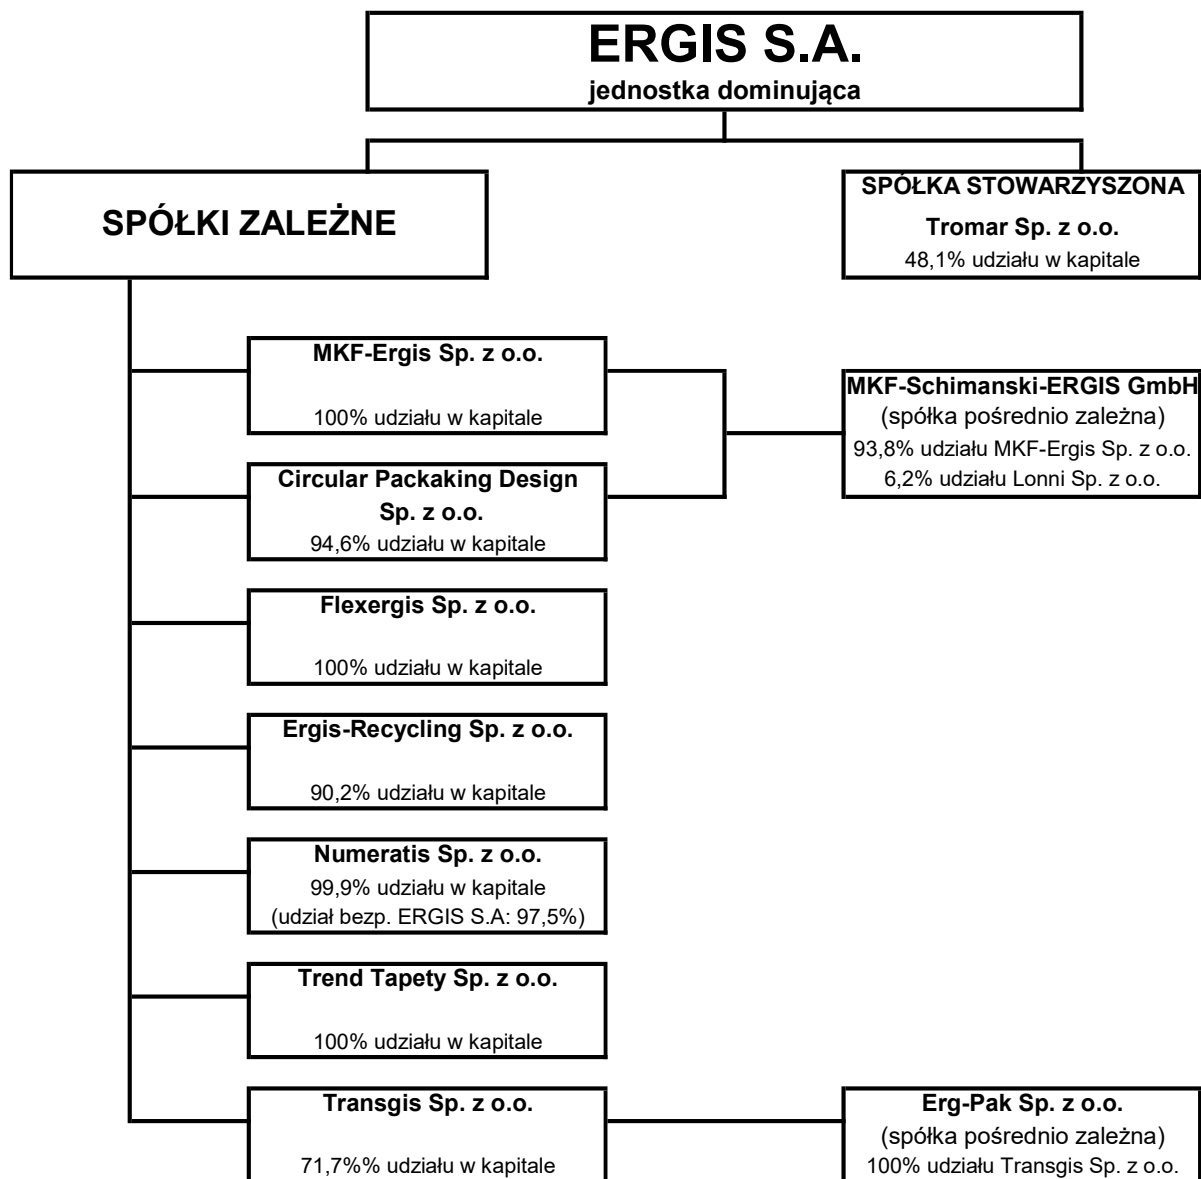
ERGIS S.A.
jednostka dominująca

SPÓŁKI ZALEŻNE

SPÓŁKA STOWARZYSZONA
Tromar Sp. z o.o.
48,1% udziału w kapitale

MKF-Ergis Sp. z o.o.
100% udziału w kapitale

Circular Packaking Design Sp. z o.o.
94,6% udziału w kapitale

MKF-Schimanski-ERGIS GmbH
(spółka pośrednio zależna)
93,8% udziału MKF-Ergis Sp. z o.o.
6,2% udziału Lonni Sp. z o.o.

Flexergis Sp. z o.o.
100% udziału w kapitale

Ergis-Recycling Sp. z o.o.
90,2% udziału w kapitale

Numeratis Sp. z o.o.
99,9% udziału w kapitale
(udział bezp. ERGIS S.A: 97,5%)

Trend Tapety Sp. z o.o.
100% udziału w kapitale

Transgis Sp. z o.o.
71,7%% udziału w kapitale

Erg-Pak Sp. z o.o.
(spółka pośrednio zależna)
100% udziału Transgis Sp. z o.o.